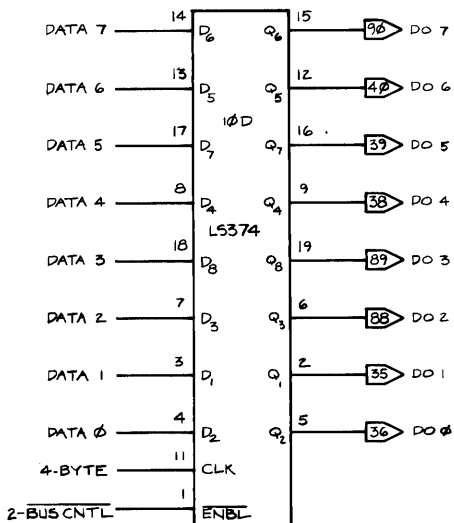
DATA 7 14 $D_6$ $Q_6$ 15 9Ø DO 7

DATA 6 13 $D_5$ $Q_5$ 12 4Ø DO 6

1ØD

DATA 5 17 $D_7$ $Q_7$ 16 39 DO 5

DATA 4 8 $D_4$ $Q_4$ 9 38 DO 4

LS374

DATA 3 18 $D_8$ $Q_8$ 19 89 DO 3

DATA 2 7 $D_3$ $Q_3$ 6 88 DO 2

DATA 1 3 $D_1$ $Q_1$ 2 35 DO 1

DATA Ø 4 $D_2$ $Q_2$ 5 36 DO Ø

4-BYTE 11 CLK

2-$\overline{\text{BUS CNTL}}$ 1 $\overline{\text{ENBL}}$